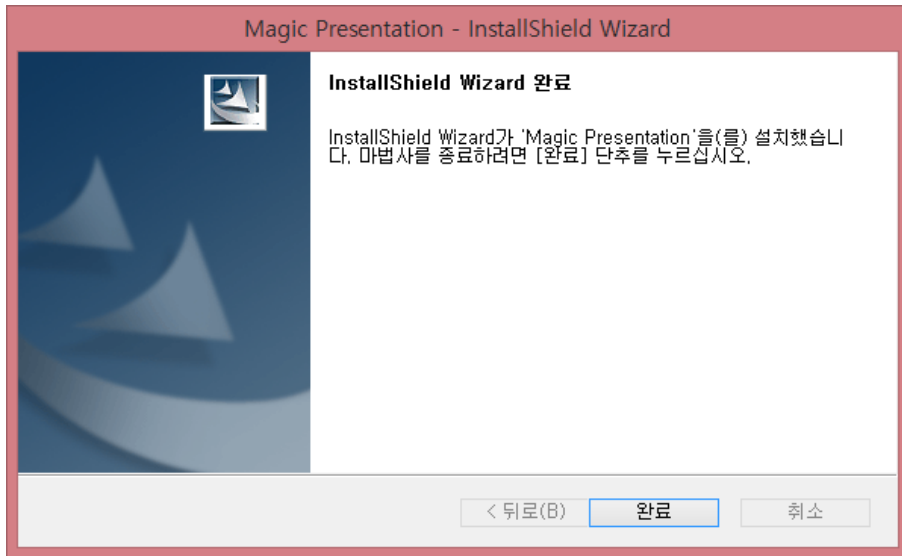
Magic Presentation - InstallShield Wizard

InstallShield Wizard 완료

InstallShield Wizard가 'Magic Presentation'을(를) 설치했습니다. 마법사를 종료하려면 [완료] 단추를 누르십시오.

< 뒤로(B)
완료
취소